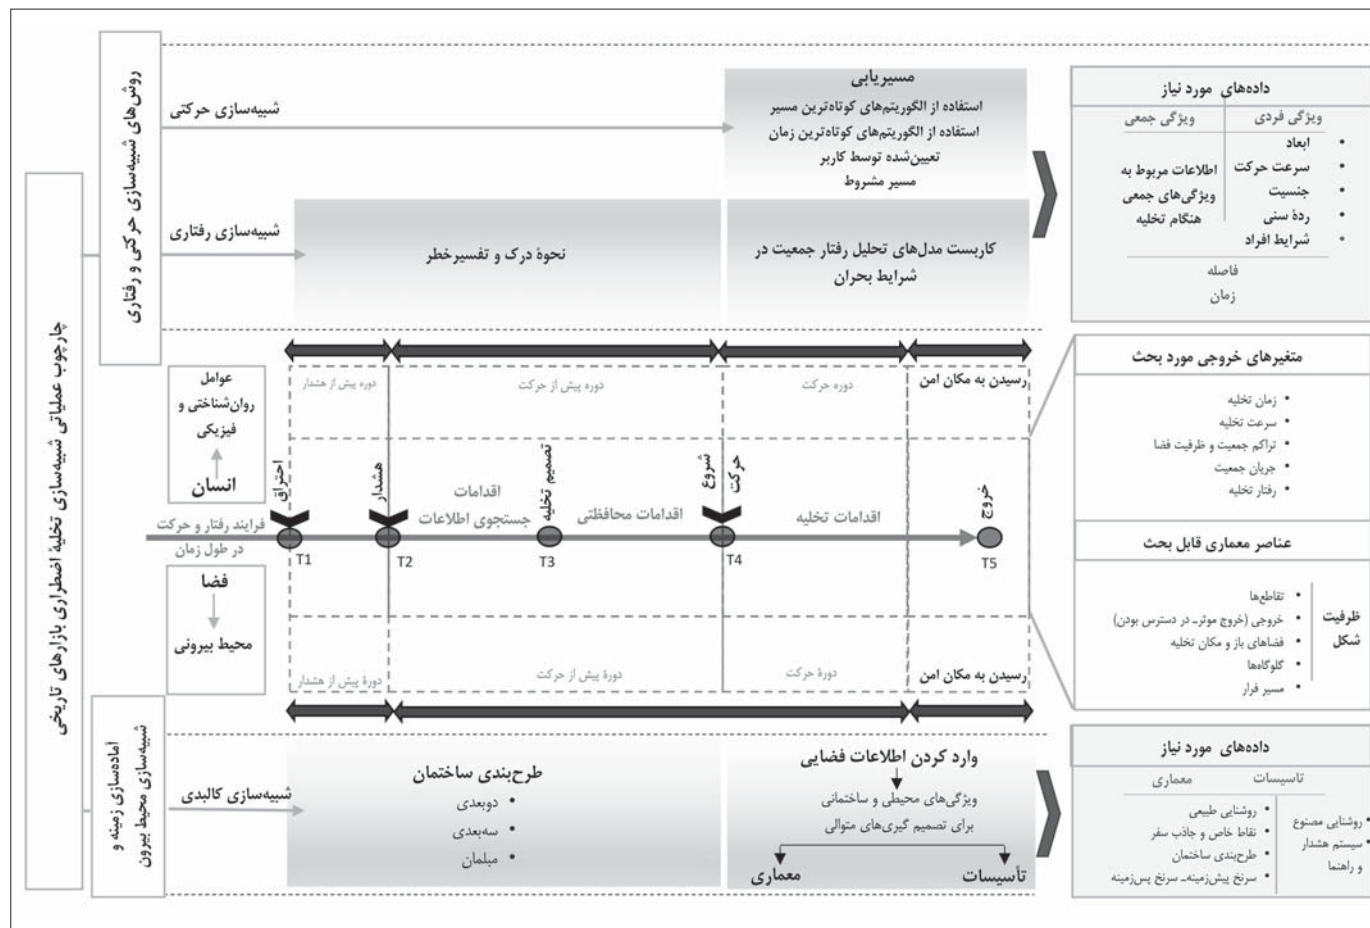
چارچوب عملیاتی شبیه‌سازی تخلیهٔ اضطراری بازارهای تاریخی

روش‌های شبیه‌سازی حرکتی و رفتاری

شبیه‌سازی حرکتی

مسیریابی
استفاده از الگوریتم‌های کوتاه‌ترین مسیر
استفاده از الگوریتم‌های کوتاه‌ترین زمان
تعیین‌شده توسط کاربر
مسیر مشروط

شبیه‌سازی رفتاری

نحوهٔ درک و تفسیرخطر

کاربست مدل‌های تحلیل رفتار جمعیت در شرایط بحران

داده‌های مورد نیاز
ویژگی فردی
• ابعاد
• سرعت حرکت
• جنسیت
• ردهٔ سنی
• شرایط افراد
ویژگی جمعی
اطلاعات مربوط به ویژگی‌های جمعی هنگام تخلیه
فاصله
زمان

عوامل روان‌شناختی و فیزیکی
انسان

دوره پیش از هشدار
دوره پیش از حرکت
دوره حرکت
رسیدن به مکان امن

احتراق
هشدار
تصمیم تخلیه
شروع حرکت
خروج

فرایند رفتار و حرکت در طول زمان
اقدامات جستجوی اطلاعات
اقدامات محافظتی
اقدامات تخلیه

T1
T2
T3
T4
T5

فضا
محیط بیرونی

دورهٔ پیش از هشدار
دورهٔ پیش از حرکت
دورهٔ حرکت
رسیدن به مکان امن

متغیرهای خروجی مورد بحث
• زمان تخلیه
• سرعت تخلیه
• تراکم جمعیت و ظرفیت فضا
• جریان جمعیت
• رفتار تخلیه

عناصر معماری قابل بحث
ظرفیت
شکل
• تقاطع‌ها
• خروجی (خروج موثر- در دسترس بودن)
• فضاهای باز و مکان تخلیه
• گلوگاه‌ها
• مسیر فرار

آماده‌سازی زمینه و شبیه‌سازی محیط بیرون

شبیه‌سازی کالبدی

طرح‌بندی ساختمان
• دوبعدی
• سه‌بعدی
• مبلمان

وارد کردن اطلاعات فضایی
ویژگی‌های محیطی و ساختمانی
برای تصمیم گیری‌های متوالی
معماری
تأسیسات

داده‌های مورد نیاز
تاسیسات
• روشنایی مصنوع
• سیستم هشدار و راهنما
معماری
• روشنایی طبیعی
• نقاط خاص و جاذب سفر
• طرح‌بندی ساختمان
• سرنخ پیش‌زمینه- سرنخ پس‌زمینه